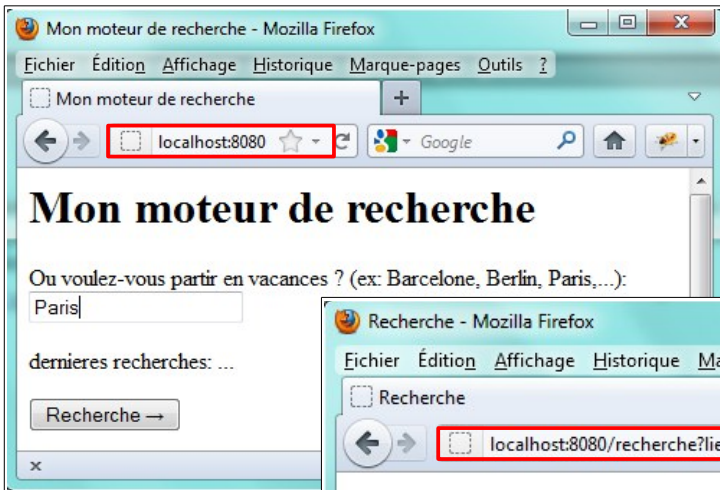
Mon moteur de recherche - Mozilla Firefox

Fichier Édition Affichage Historique Marque-pages Outils ?

Mon moteur de recherche

+

localhost:8080

Google

# Mon moteur de recherche

Ou voulez-vous partir en vacances ? (ex: Barcelone, Berlin, Paris,...):

Paris

dernieres recherches: ...

Recherche →

x

Recherche - Mozilla Firefox

Fichier Édition Affichage Historique Ma

Recherche

localhost:8080/recherche?lie